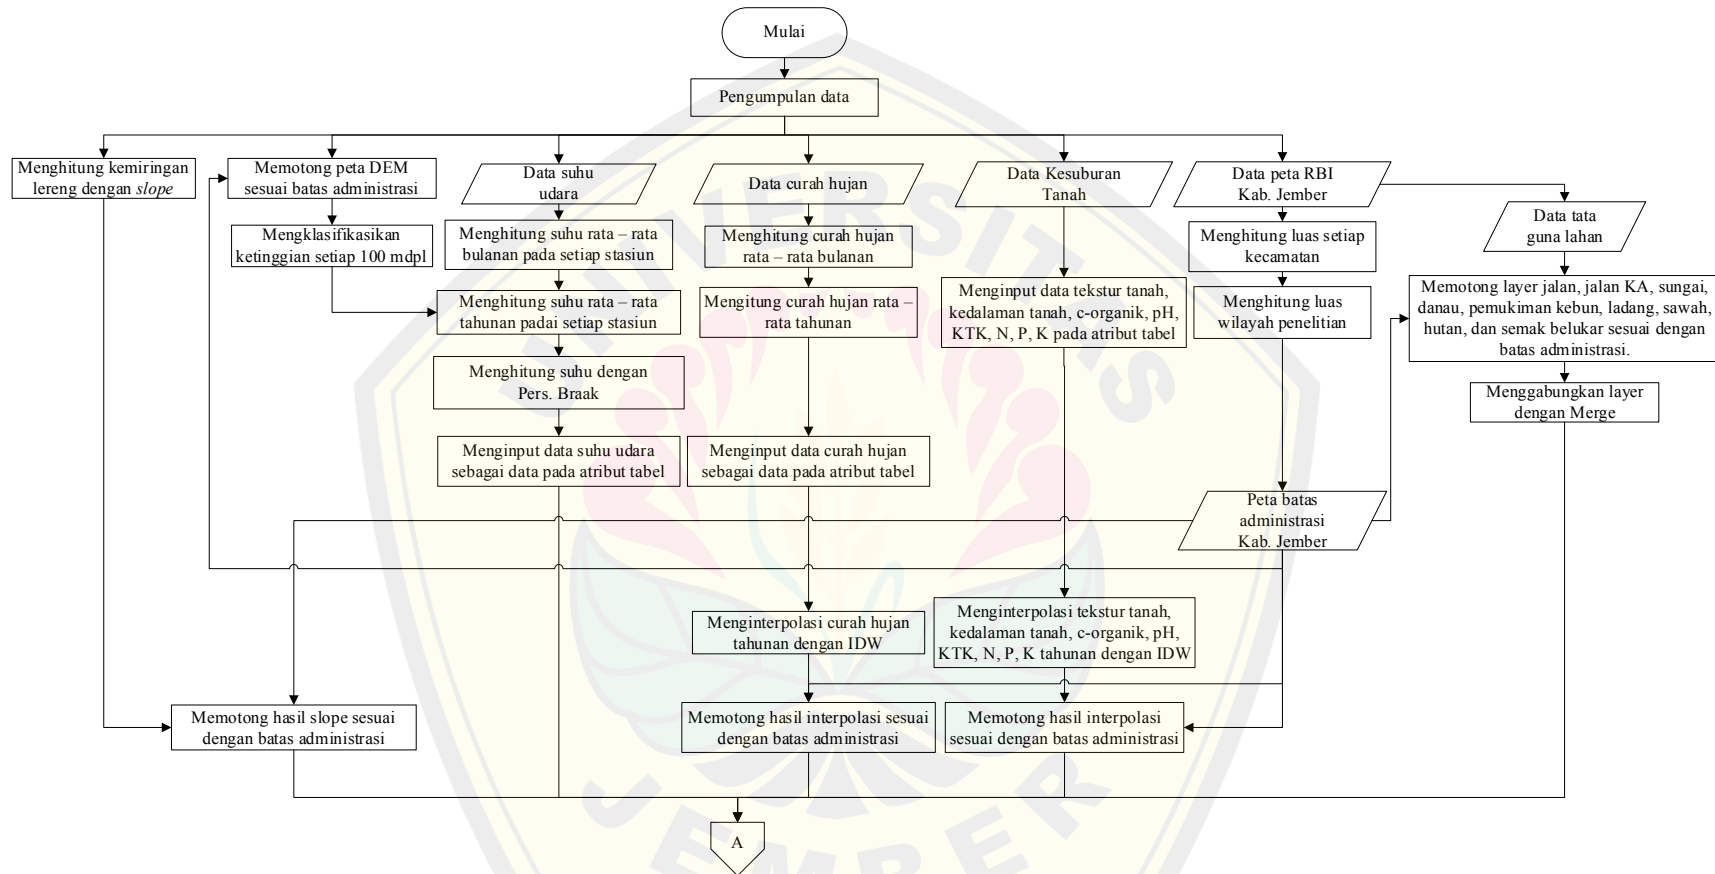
Mulai

Pengumpulan data

Menghitung kemiringan lereng dengan *slope*

Memotong peta DEM sesuai batas administrasi

Data suhu udara

Data curah hujan

Data Kesuburan Tanah

Data peta RBI Kab. Jember

Data tata guna lahan

Mengklasifikasikan ketinggian setiap 100 mdpl

Menghitung suhu rata – rata bulanan pada setiap stasiun

Menghitung curah hujan rata – rata bulanan

Menghitung luas setiap kecamatan

Memotong layer jalan, jalan KA, sungai, danau, pemukiman kebun, ladang, sawah, hutan, dan semak belukar sesuai dengan batas administrasi.

Menghitung suhu rata – rata tahunan padai setiap stasiun

Mengitung curah hujan rata – rata tahunan

Menginput data tekstur tanah, kedalaman tanah, c-organik, pH, KTK, N, P, K pada atribut tabel

Menghitung luas wilayah penelitian

Menghitung suhu dengan Pers. Braak

Menggabungkan layer dengan Merge

Menginput data suhu udara sebagai data pada atribut tabel

Menginput data curah hujan sebagai data pada atribut tabel

Peta batas administrasi Kab. Jember

Menginterpolasi curah hujan tahunan dengan IDW

Menginterpolasi tekstur tanah, kedalaman tanah, c-organik, pH, KTK, N, P, K tahunan dengan IDW

Memotong hasil slope sesuai dengan batas administrasi

Memotong hasil interpolasi sesuai dengan batas administrasi

Memotong hasil interpolasi sesuai dengan batas administrasi

A